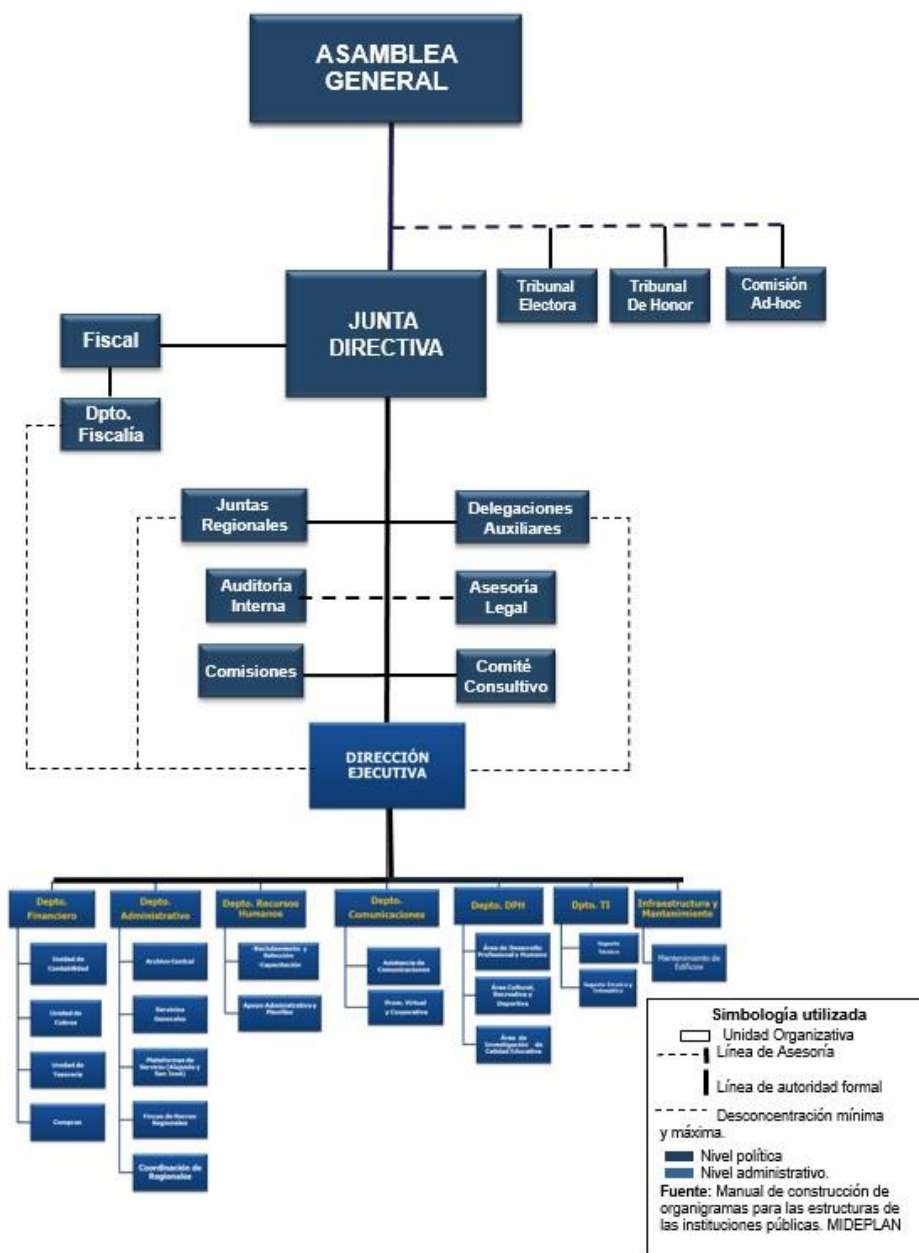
ASAMBLEA GENERAL

Tribunal Electora

Tribunal De Honor

Comisión Ad-hoc

Fiscal

JUNTA DIRECTIVA

Dpto. Fiscalía

Juntas Regionales

Delegaciones Auxiliares

Auditoria Interna

Asesoría Legal

Comisiones

Comité Consultivo

DIRECCIÓN EJECUTIVA

Depto. Financiero

Unidad de Contabilidad

Unidad de Cobros

Unidad de Tesorería

Compras

Depto. Administrativo

Archivo Central

Servicios Generales

Plataformas de Servicio (Alajuela y San José)

Fincas de Recreo Regionales

Coordinación de Regionales

Depto. Recursos Humanos

Reclutamiento y Selección Capacitación

Apoyo Administrativo y Planillas

Depto. Comunicaciones

Asistencia de Comunicaciones

Prom. Virtual y Corporativa

Depto. DPH

Área de Desarrollo Profesional y Humano

Área Cultural, Recreativa y Deportiva

Área de Investigación de Calidad Educativa

Dpto. TI

Soporte Técnico

Soporte Técnico y Telemático

Infraestructura y Mantenimiento

Mantenimiento de Edificios

Simbología utilizada
Unidad Organizativa
Línea de Asesoría
Línea de autoridad formal
Desconcentración mínima y máxima.
Nivel política
Nivel administrativo.
Fuente: Manual de construcción de organigramas para las estructuras de las instituciones públicas. MIDEPLAN